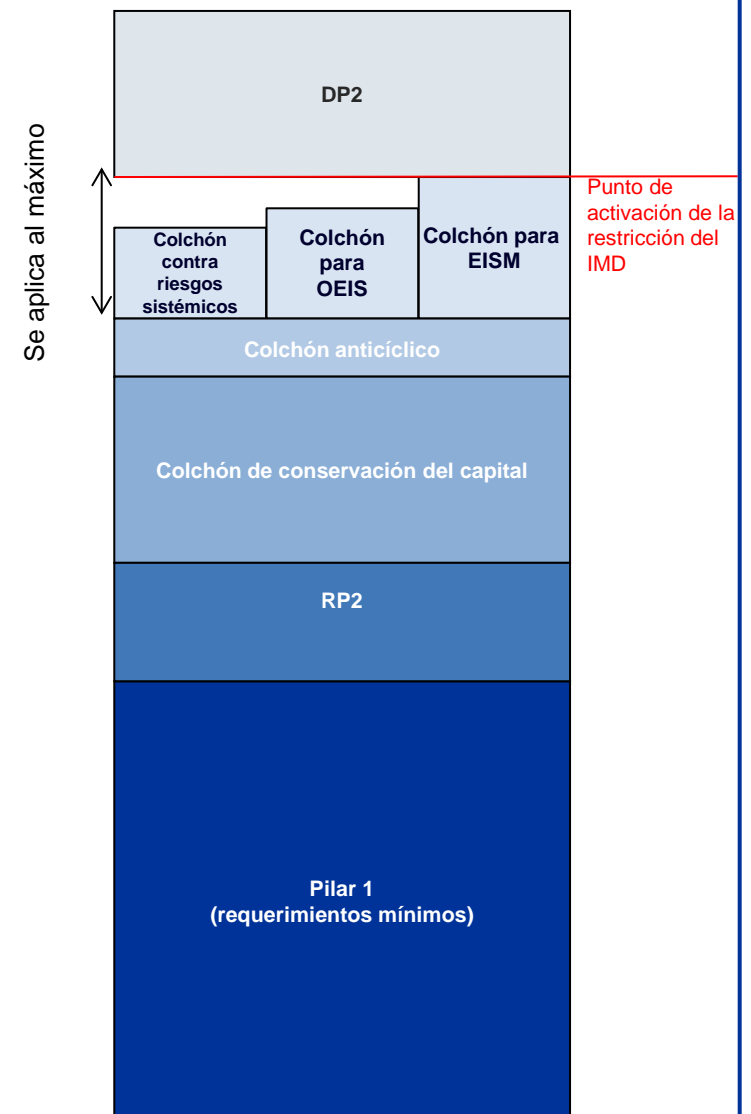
Se aplica al máximo

DP2

Punto de activación de la restricción del IMD

Colchón contra riesgos sistémicos

Colchón para OEIS

Colchón para EISM

Colchón anticíclico

Colchón de conservación del capital

RP2

Pilar 1
(requerimientos mínimos)